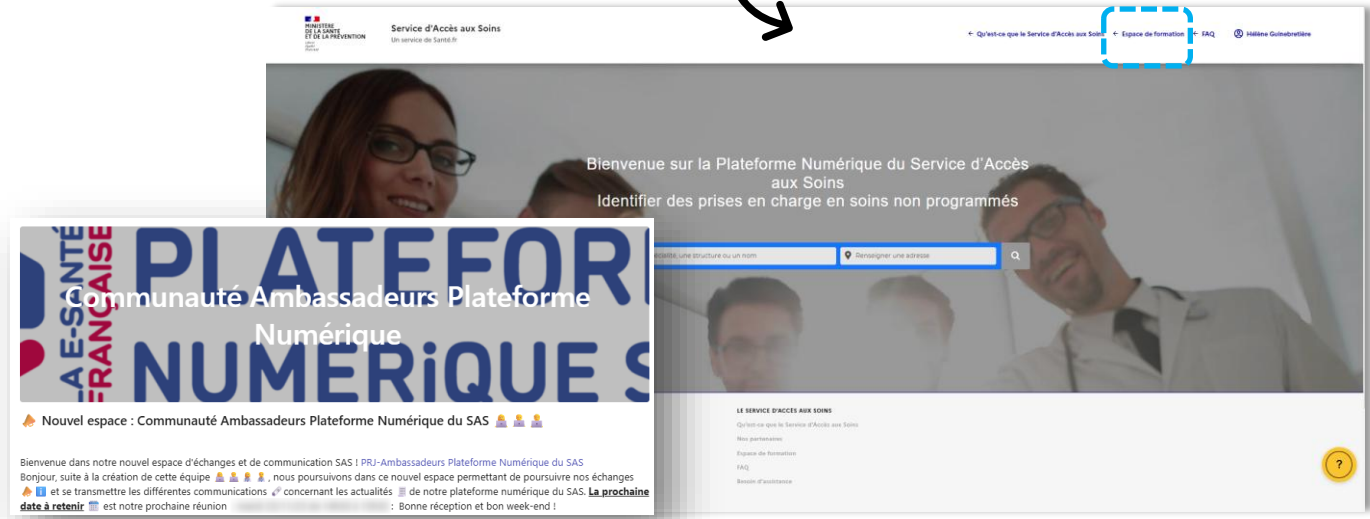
MINISTÈRE DE LA SANTÉ ET DE LA PRÉVENTION
Liberté Égalité Fraternité

Service d'Accès aux Soins
Un service de Santé.fr

Qu'est-ce que le Service d'Accès aux Soins
Espace de formation
FAQ
Hélène Guinebretière

Bienvenue sur la Plateforme Numérique du Service d'Accès aux Soins
Identifier des prises en charge en soins non programmés

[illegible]spécialité, une structure ou un nom
Renseigner une adresse

LE SERVICE D'ACCÈS AUX SOINS
Qu'est-ce que le Service d'Accès aux Soins
Nos partenaires
Espace de formation
FAQ
Besoin d'assistance

?

LA E-SANTÉ FRANÇAISE
PLATEFOR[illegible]
NUMÉRiQUE S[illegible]

Communauté Ambassadeurs Plateforme Numérique

Nouvel espace : Communauté Ambassadeurs Plateforme Numérique du SAS

Bienvenue dans notre nouvel espace d'échanges et de communication SAS ! PRJ-Ambassadeurs Plateforme Numérique du SAS
Bonjour, suite à la création de cette équipe, nous poursuivons dans ce nouvel espace permettant de poursuivre nos échanges et se transmettre les différentes communications concernant les actualités de notre plateforme numérique du SAS. La prochaine date à retenir est notre prochaine réunion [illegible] : Bonne réception et bon week-end !